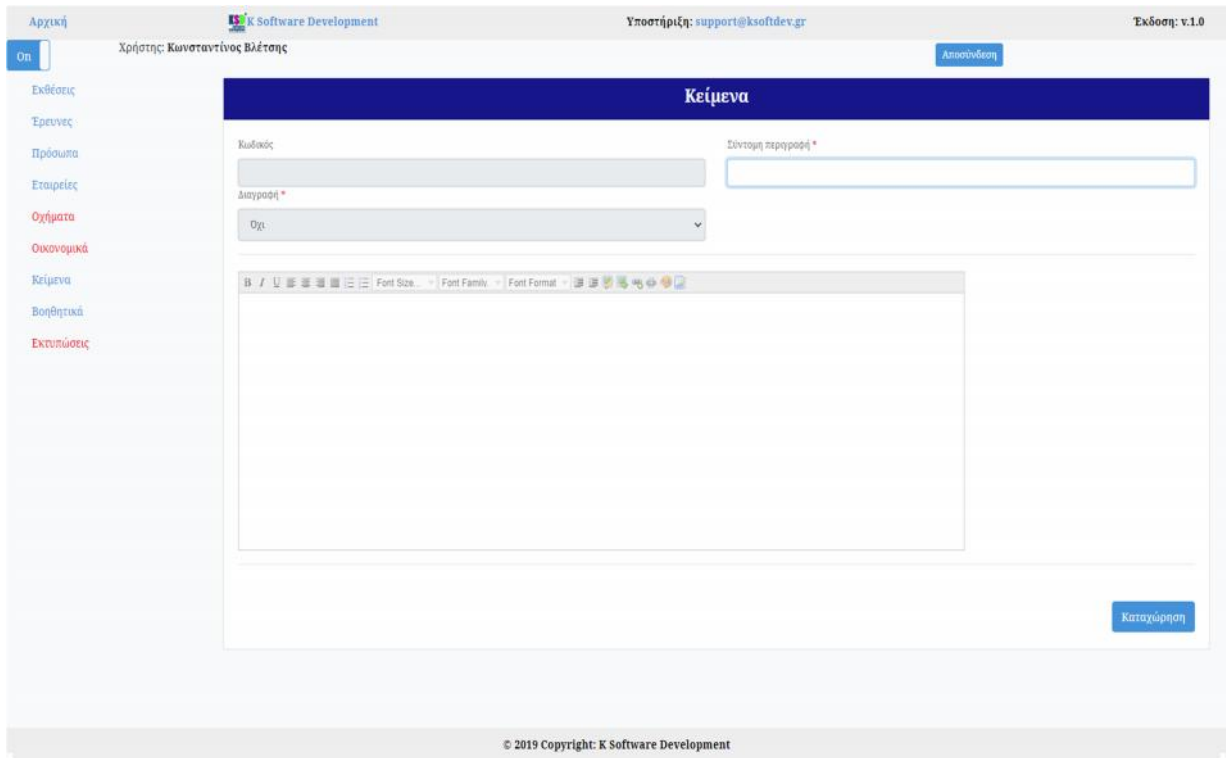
Αρχική

K Software Development

Υποστήριξη: support@ksoftdev.gr

Έκδοση: v.1.0

On

Χρήστης: Κωνσταντίνος Βλέτσης

Αποσύνδεση

Εκθέσεις
Έρευνες
Πρόσωπα
Εταιρείες
Οχήματα
Οικονομικά
Κείμενα
Βοηθητικά
Εκτυπώσεις

Κείμενα

Κωδικός

Σύντομη περιγραφή *

Διαγραφή *

Οχι

B I U Font Size... Font Family. Font Format

Καταχώρηση

© 2019 Copyright: K Software Development